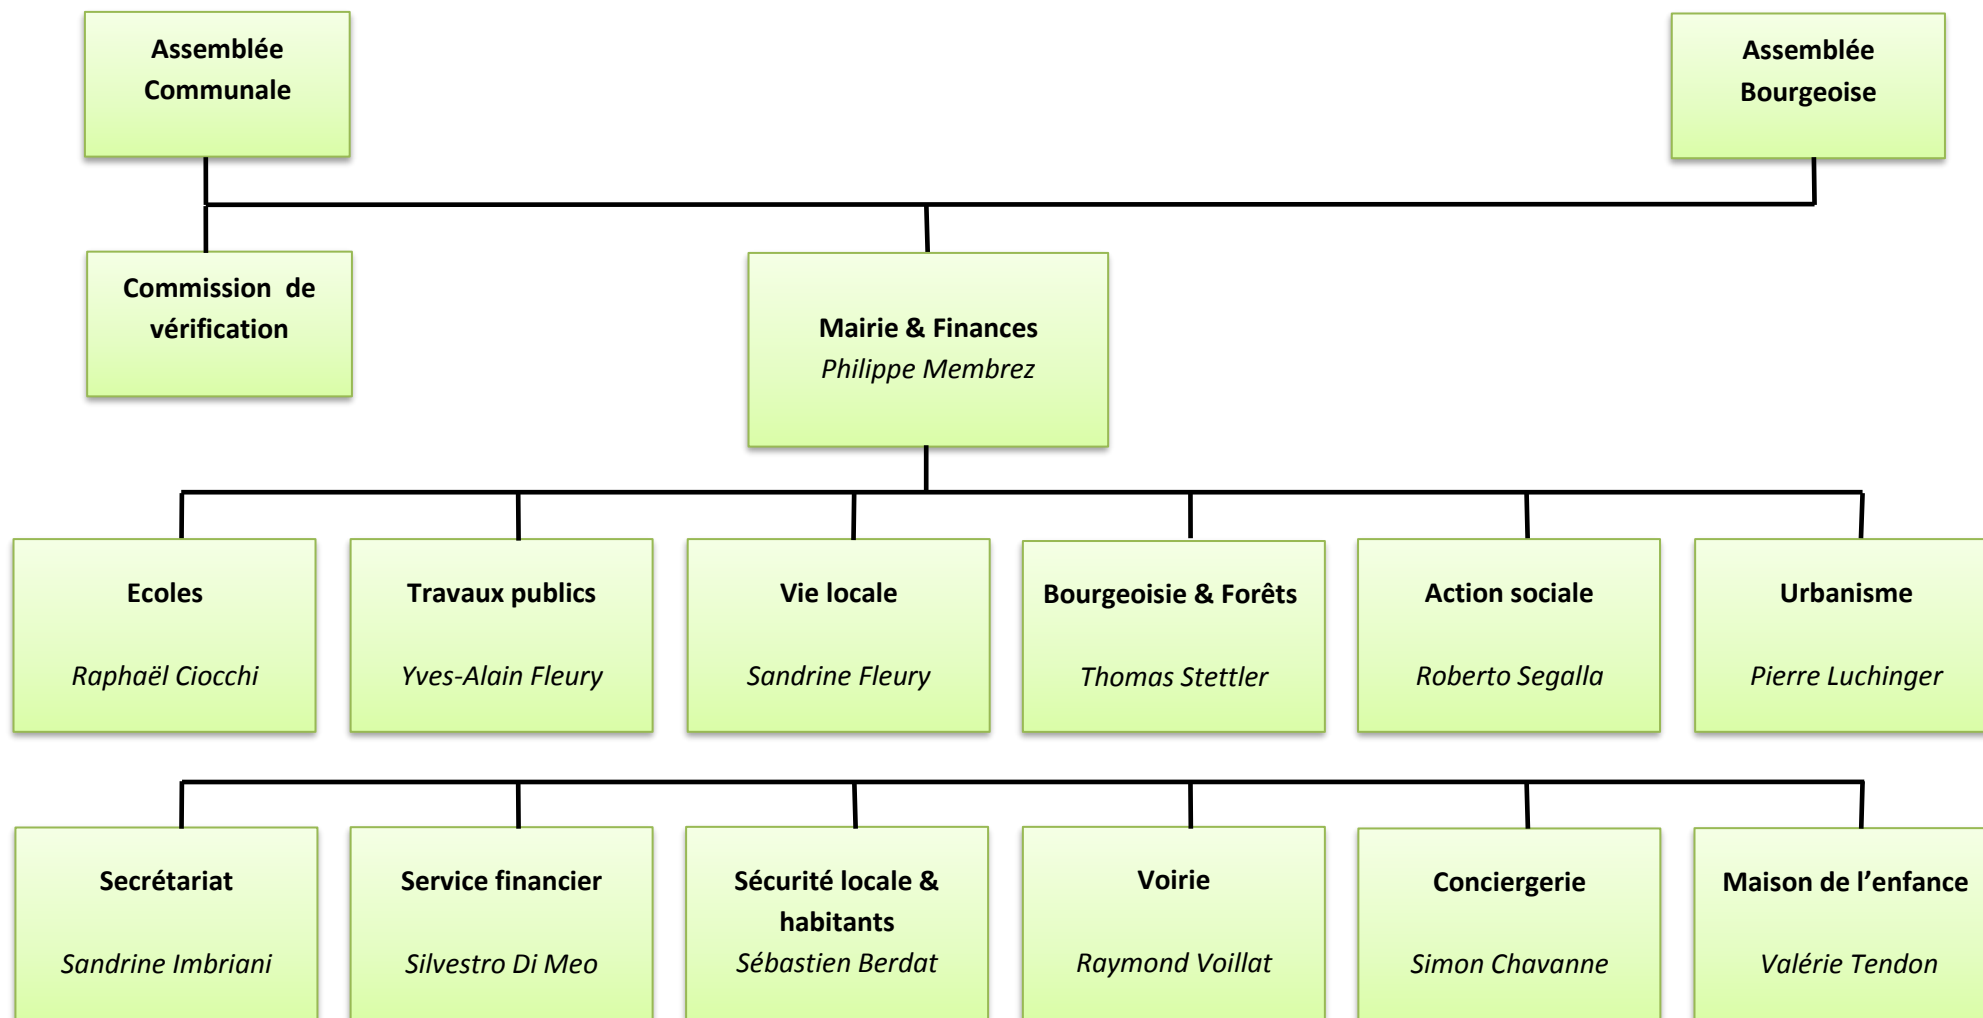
Assemblée Communale

Assemblée Bourgeoise

Commission de vérification

Mairie & Finances
Philippe Membrez

Ecoles
Raphaël Ciocchi

Travaux publics
Yves-Alain Fleury

Vie locale
Sandrine Fleury

Bourgeoisie & Forêts
Thomas Stettler

Action sociale
Roberto Segalla

Urbanisme
Pierre Luchinger

Secrétariat
Sandrine Imbriani

Service financier
Silvestro Di Meo

Sécurité locale & habitants
Sébastien Berdat

Voirie
Raymond Voillat

Conciergerie
Simon Chavanne

Maison de l'enfance
Valérie Tendon